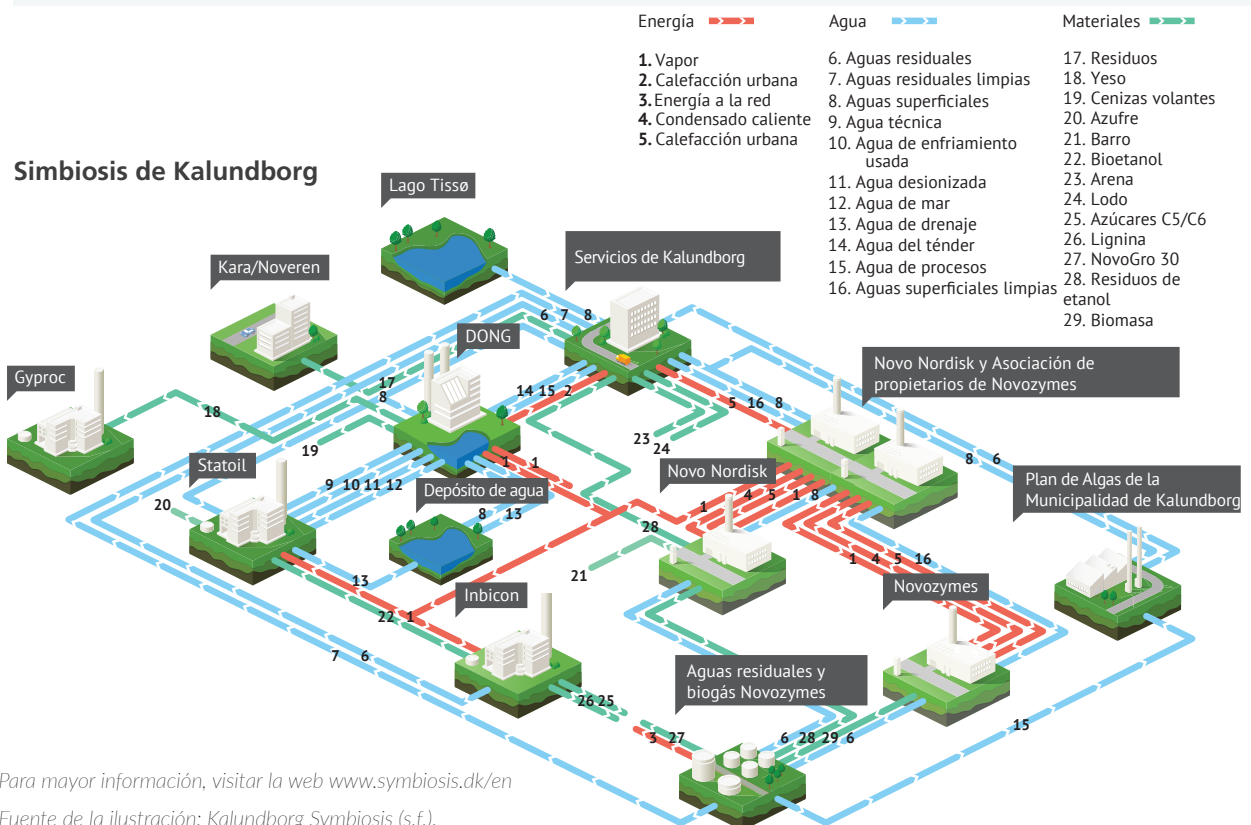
Energía

Agua

Materiales

1. Vapor
2. Calefacción urbana
3. Energía a la red
4. Condensado caliente
5. Calefacción urbana

6. Aguas residuales
7. Aguas residuales limpias
8. Aguas superficiales
9. Agua técnica
10. Agua de enfriamiento usada
11. Agua desionizada
12. Agua de mar
13. Agua de drenaje
14. Agua del ténder
15. Agua de procesos
16. Aguas superficiales limpias

17. Residuos
18. Yeso
19. Cenizas volantes
20. Azufre
21. Barro
22. Bioetanol
23. Arena
24. Lodo
25. Azúcares C5/C6
26. Lignina
27. NovoGro 30
28. Residuos de etanol
29. Biomasa

Simbiosis de Kalundborg

Lago Tissø

Kara/Noveren

Servicios de Kalundborg

6 7 8

DONG

Gyproc

17
8

14 15 2

Novo Nordisk y Asociación de propietarios de Novozymes

5 16 8

18

19

23 24

8 6

Statoil

1 1

Novo Nordisk

Plan de Algas de la Municipalidad de Kalundborg

9 10 11 12

Depósito de agua

20

4 5 1 8

1

8 13

28

1 4 5 16

13

21

Novozymes

22 1

Inbicon

7 6

Aguas residuales y biogás Novozymes

26 25

15

3 27

6 28 29 6

Para mayor información, visitar la web www.symbiosis.dk/en

Fuente de la ilustración: Kalundborg Symbiosis (s.f.).